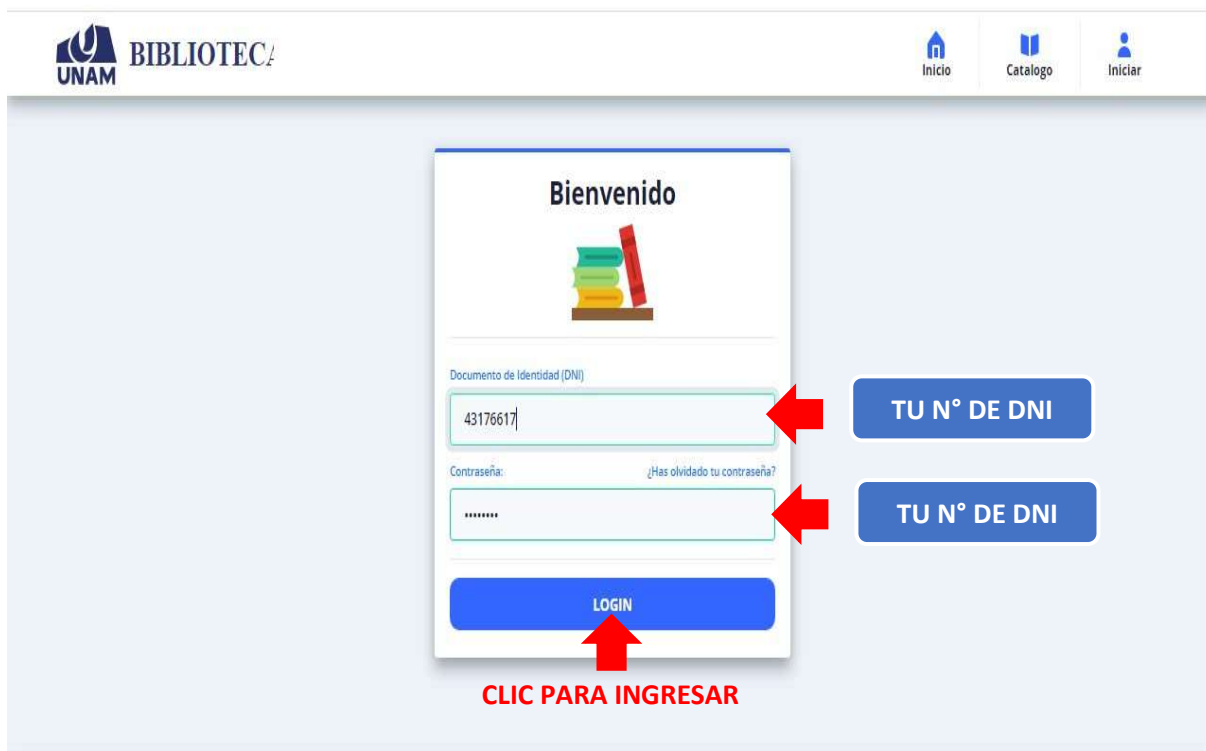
UNAM BIBLIOTEC/

Inicio Catalogo Iniciar

Bienvenido

Documento de Identidad (DNI)

43176617

TU N° DE DNI

Contraseña:

¿Has olvidado tu contraseña?

••••••••

TU N° DE DNI

LOGIN

CLIC PARA INGRESAR